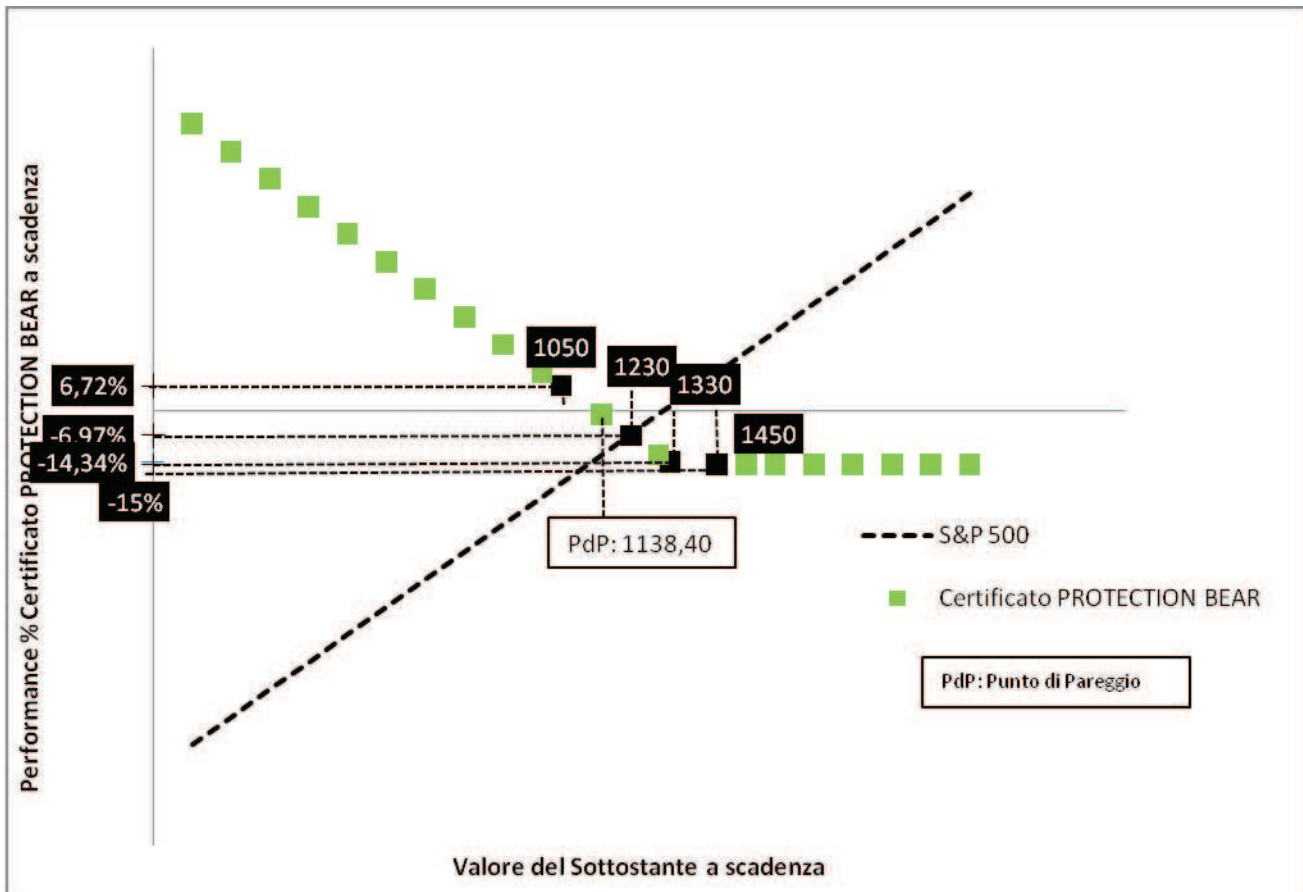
Performance % Certificato PROTECTION BEAR a scadenza

1050
1230
1330
1450

6,72%
-6,97%
-14,34%
-15%

PdP: 1138,40

S&P 500

Certificato PROTECTION BEAR

PdP: Punto di Pareggio

Valore del Sottostante a scadenza